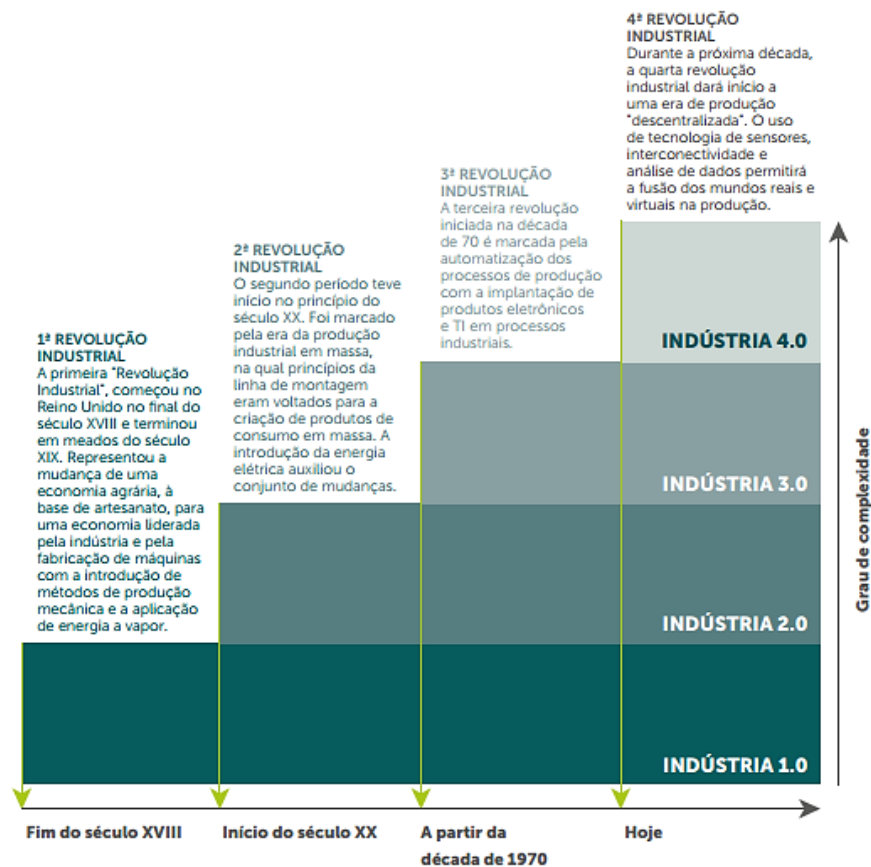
4ª REVOLUÇÃO INDUSTRIAL
Durante a próxima década, a quarta revolução industrial dará início a uma era de produção "descentralizada". O uso de tecnologia de sensores, interconectividade e análise de dados permitirá a fusão dos mundos reais e virtuais na produção.

3ª REVOLUÇÃO INDUSTRIAL
A terceira revolução iniciada na década de 70 é marcada pela automatização dos processos de produção com a implantação de produtos eletrônicos e TI em processos industriais.

2ª REVOLUÇÃO INDUSTRIAL
O segundo período teve início no princípio do século XX. Foi marcado pela era da produção industrial em massa, na qual princípios da linha de montagem eram voltados para a criação de produtos de consumo em massa. A introdução da energia elétrica auxiliou o conjunto de mudanças.

1ª REVOLUÇÃO INDUSTRIAL
A primeira "Revolução Industrial", começou no Reino Unido no final do século XVIII e terminou em meados do século XIX. Representou a mudança de uma economia agrária, à base de artesanato, para uma economia liderada pela indústria e pela fabricação de máquinas com a introdução de métodos de produção mecânica e a aplicação de energia a vapor.

INDÚSTRIA 4.0

INDÚSTRIA 3.0

INDÚSTRIA 2.0

INDÚSTRIA 1.0

Grau de complexidade

Fim do século XVIII

Início do século XX

A partir da década de 1970

Hoje